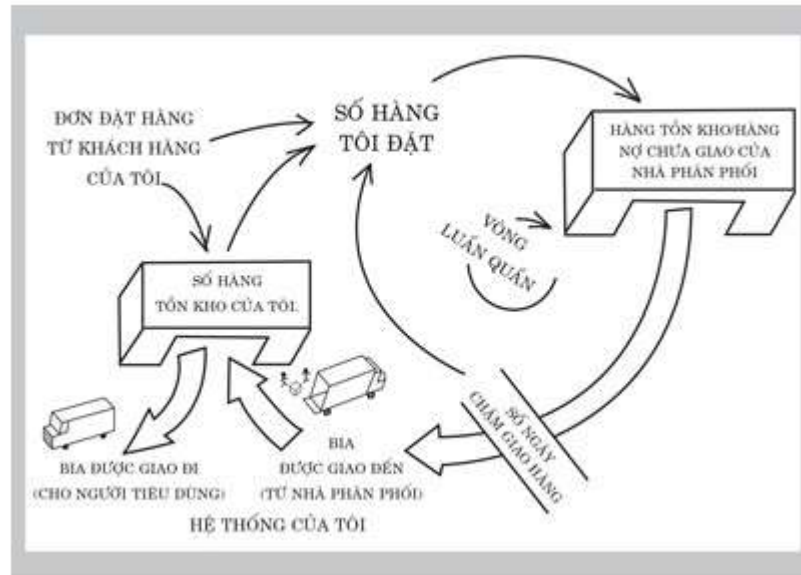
ĐƠN ĐẶT HÀNG TỪ KHÁCH HÀNG CỦA TÔI

SỐ HÀNG TÔI ĐẶT

HÀNG TỒN KHO/HÀNG NỢ CHƯA GIAO CỦA NHÀ PHÂN PHỐI

VÒNG LUẨN QUẨN

SỐ HÀNG TỒN KHO CỦA TÔI

SỐ NGÀY CHẬM GIAO HÀNG

BIA ĐƯỢC GIAO ĐI (CHO NGƯỜI TIÊU DÙNG)

BIA ĐƯỢC GIAO ĐẾN (TỪ NHÀ PHÂN PHỐI)

HỆ THỐNG CỦA TÔI